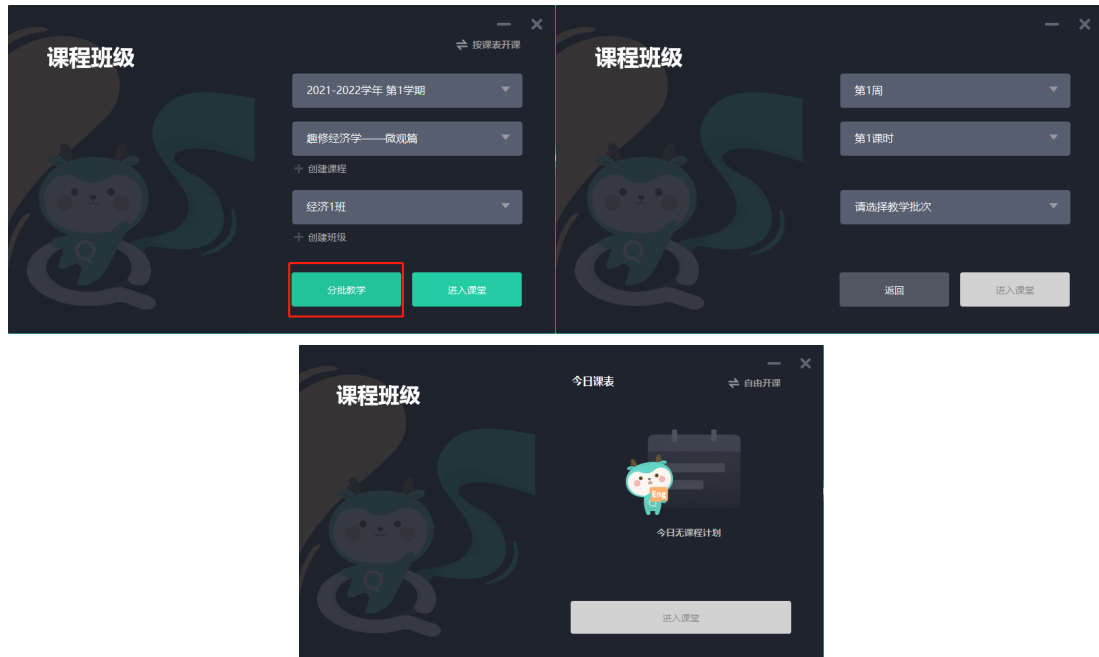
课程班级

⇄ 按课表开课

2021-2022学年 第1学期

趣修经济学——微观篇

+ 创建课程

经济1班

+ 创建班级

分批教学

进入课堂

课程班级

第1周

第1课时

请选择教学批次

返回

进入课堂

课程班级

今日课表

⇄ 自由开课

Eng

今日无课程计划

进入课堂